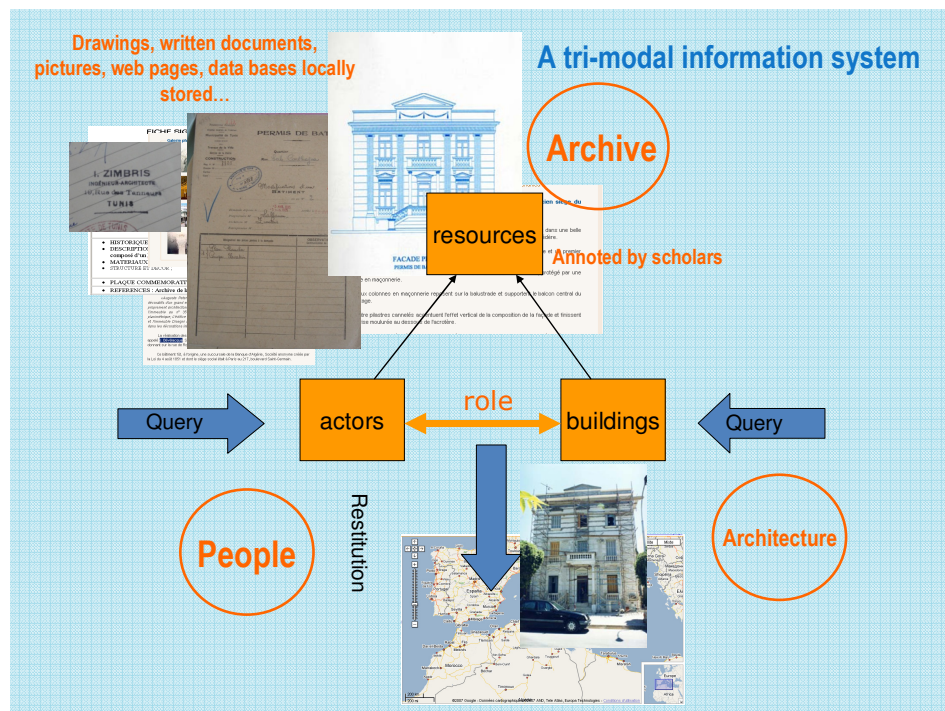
Drawings, written documents, pictures, web pages, data bases locally stored…

A tri-modal information system

Archive

FICHE SIG

I. ZIMBRIS
INGÉNIEUR-ARCHITECTE
Rue des Tanneurs
TUNIS

PERMIS DE BATIR

HISTORIQUE
DESCRIPTION
composé d'un
MATERIAUX
STRUCTURE ET DECOR :

PLAQUE COMMEMORATIVE
REFERENCES : Archive de la

FACADE P
PERMIS DE B

resources

Annoted by scholars

en maçonnerie.

ux colonnes en maçonnerie reposent sur la balustrade et supportent le balcon central du

ntre pilastres cannelés accentuent l'effet vertical de la composition de la façade et finissent moulurée au dessous de l'acrotère.

Query

actors

role

buildings

Query

Restitution

People

Architecture

España

Morocco